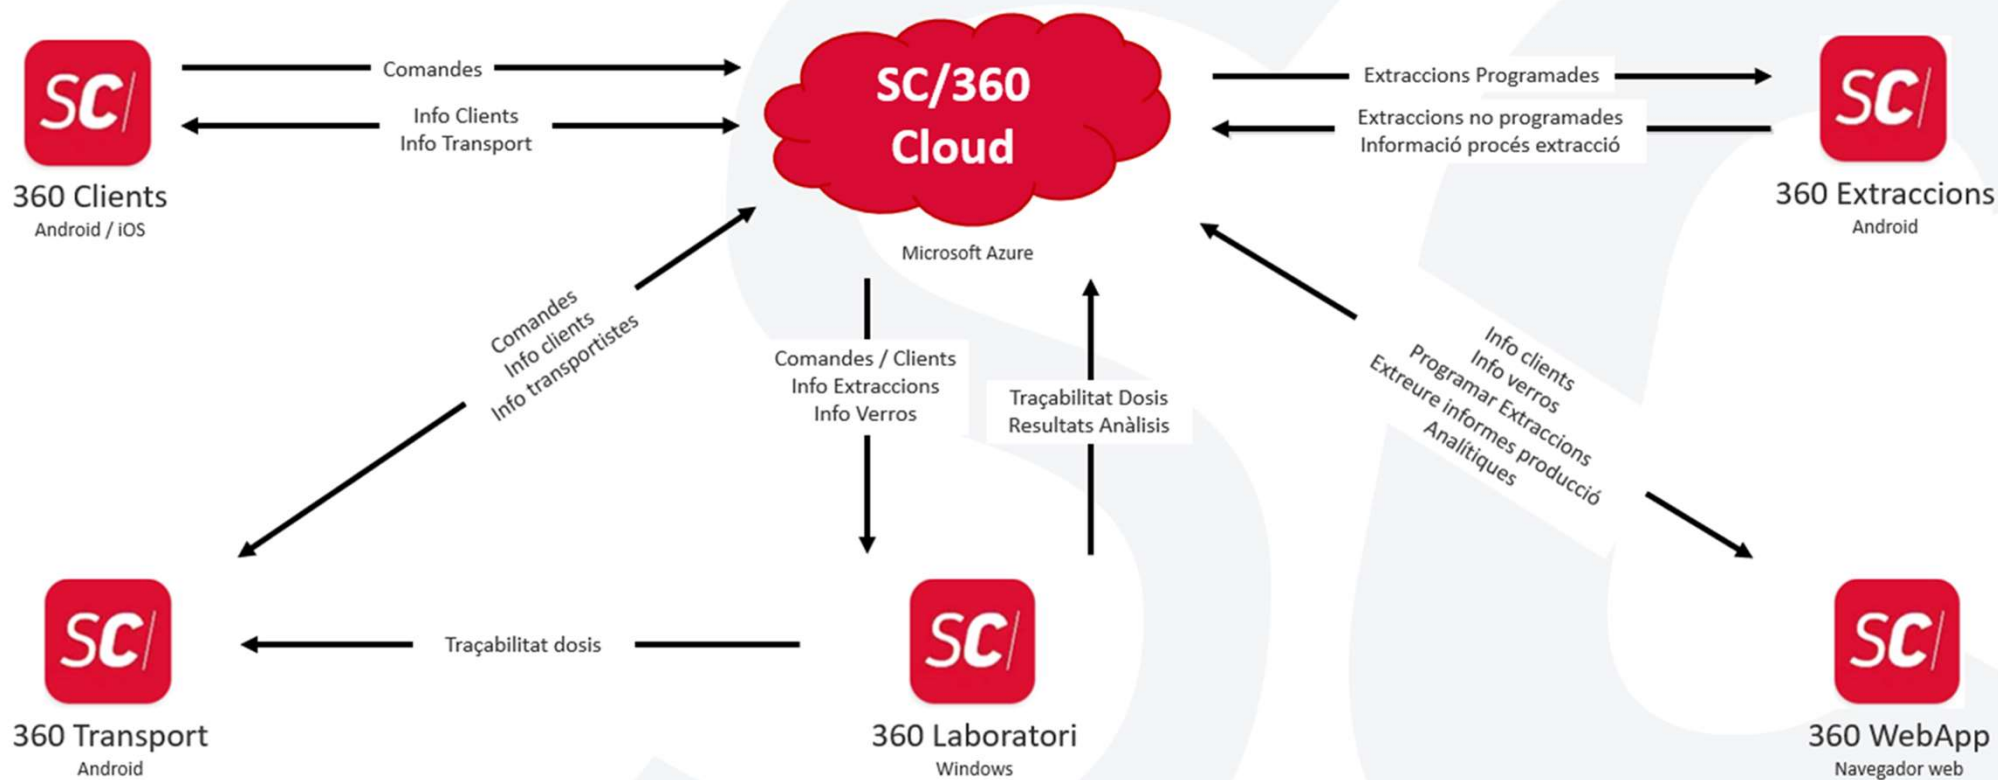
SC/

360 Clients
Android / iOS

Comandes

Info Clients
Info Transport

SC/360
Cloud

Microsoft Azure

Extraccions Programades

Extraccions no programades
Informació procés extracció

SC/

360 Extraccions
Android

Comandes
Info clients
Info transportistes

Comandes / Clients
Info Extraccions
Info Verros

Traçabilitat Dosis
Resultats Anàlisis

Info clients
Info verros
Programar Extraccions
Extreure informes producció
Analítiques

SC/

360 Transport
Android

Traçabilitat dosis

SC/

360 Laboratori
Windows

SC/

360 WebApp
Navegador web